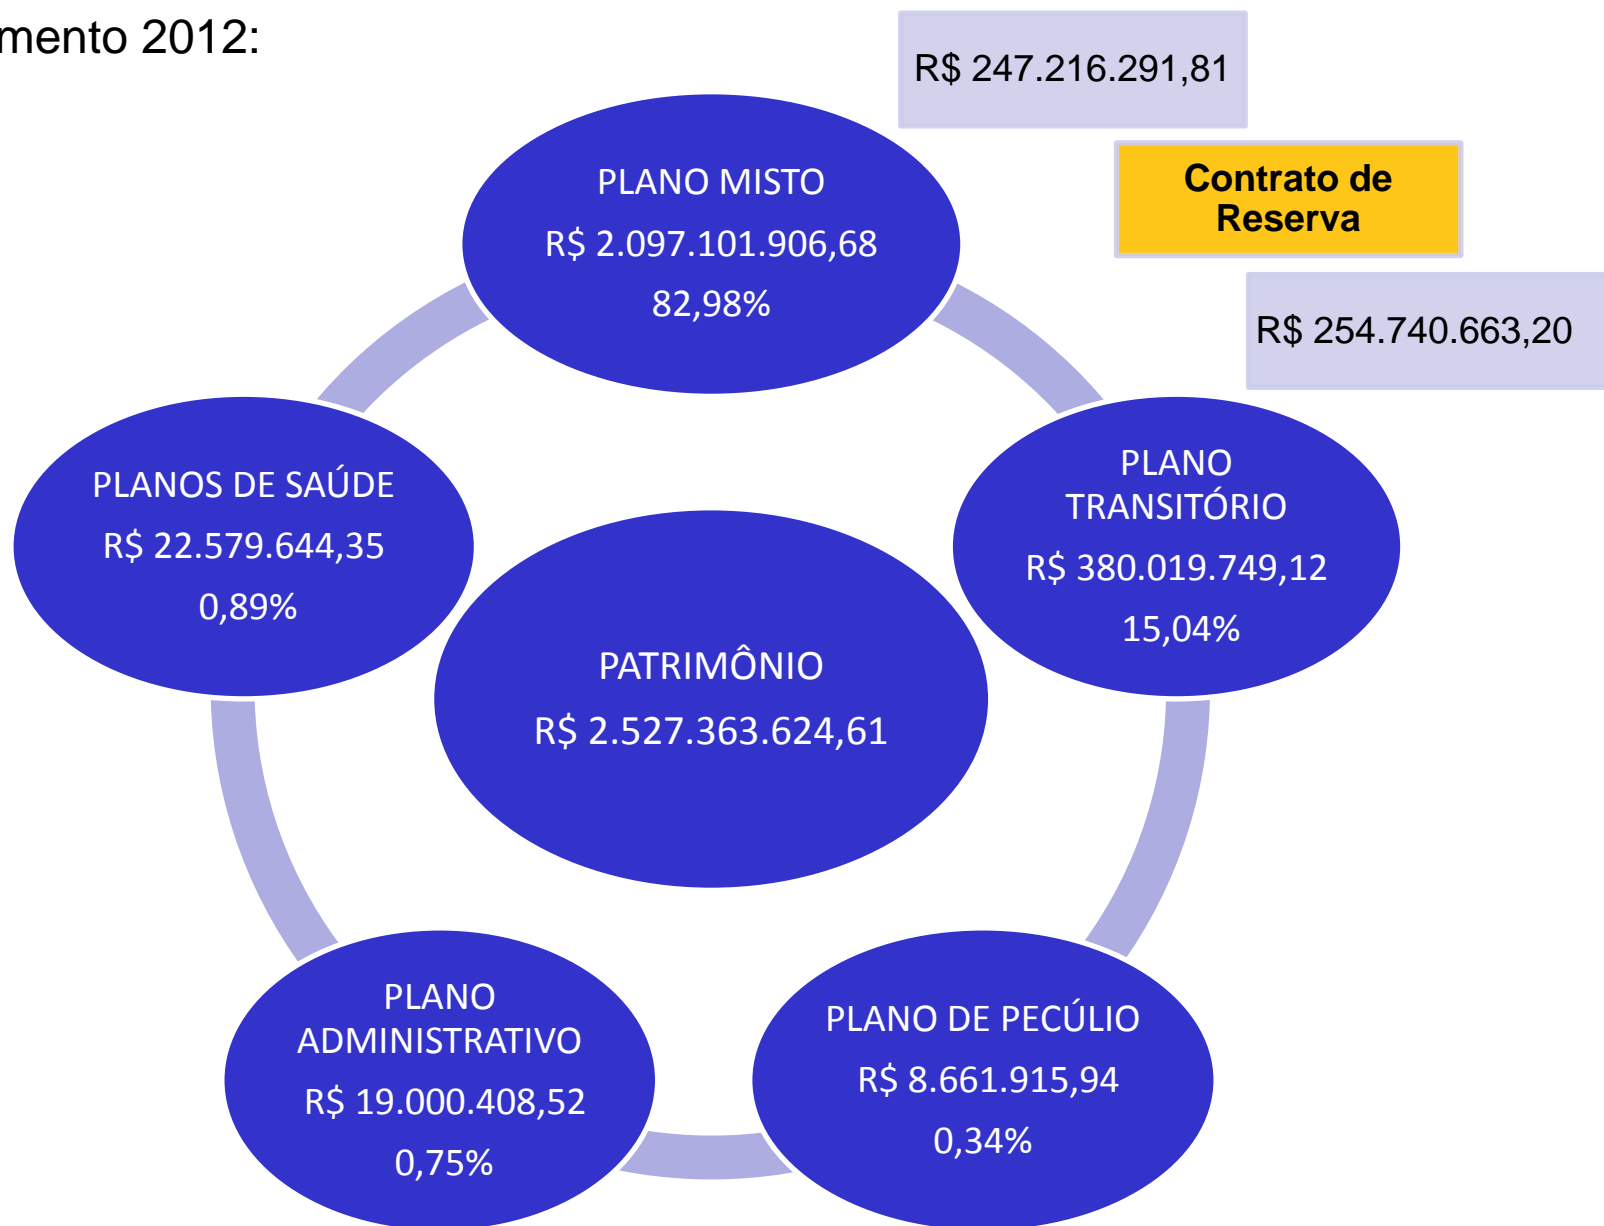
mento 2012:

R$ 247.216.291,81

Contrato de Reserva

R$ 254.740.663,20

PLANO MISTO
R$ 2.097.101.906,68
82,98%

PLANOS DE SAÚDE
R$ 22.579.644,35
0,89%

PATRIMÔNIO
R$ 2.527.363.624,61

PLANO TRANSITÓRIO
R$ 380.019.749,12
15,04%

PLANO ADMINISTRATIVO
R$ 19.000.408,52
0,75%

PLANO DE PECÚLIO
R$ 8.661.915,94
0,34%